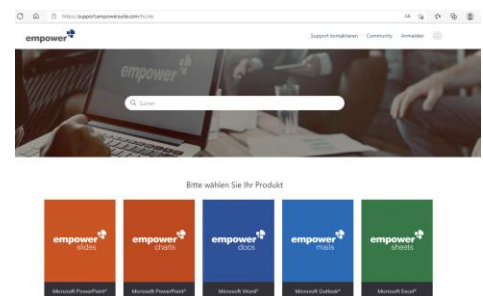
https://support.empowersuite.com/hc/de

empower

Support kontaktieren Community Anmelden

empower

Suchen

Bitte wählen Sie Ihr Produkt

empower slides
Microsoft PowerPoint®

empower charts
Microsoft PowerPoint®

empower docs
Microsoft Word®

empower mails
Microsoft Outlook®

empower sheets
Microsoft Excel®